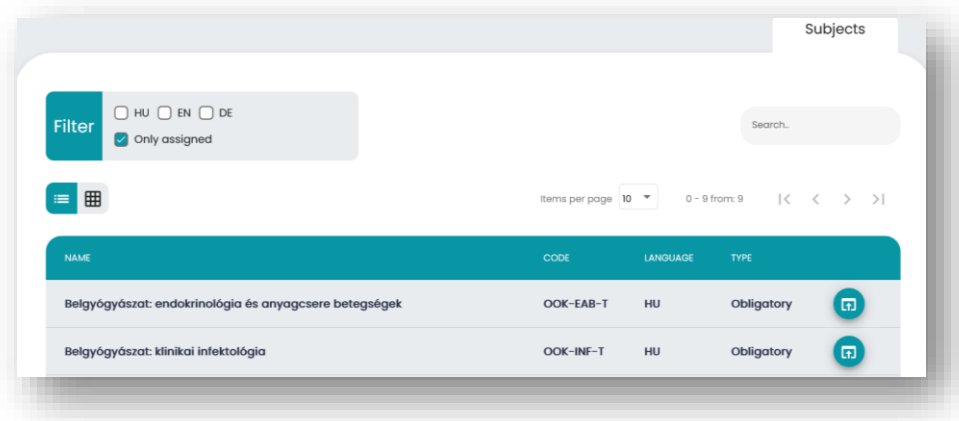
Subjects

Filter
HU EN DE
Only assigned

Search..

Items per page 10

0 - 9 from: 9

| NAME | CODE | LANGUAGE | TYPE |
|---|---|---|---|
| Belgyógyászat: endokrinológia és anyagcsere betegségek | OOK-EAB-T | HU | Obligatory |
| Belgyógyászat: klinikai infektológia | OOK-INF-T | HU | Obligatory |